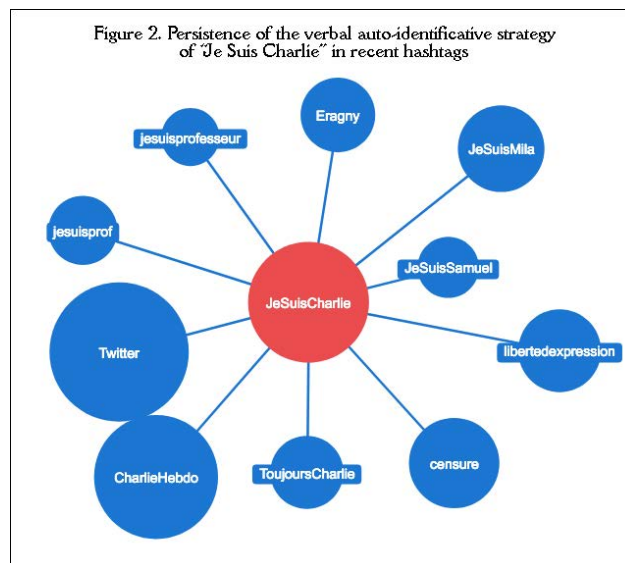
Figure 2. Persistence of the verbal auto-identificative strategy of "Je Suis Charlie" in recent hashtags

Eragny

jesuisprofesseur

JeSuisMila

jesuisprof

JeSuisSamuel

JeSuisCharlie

Twitter

libertedexpression

censure

ToujoursCharlie

CharlieHebdo